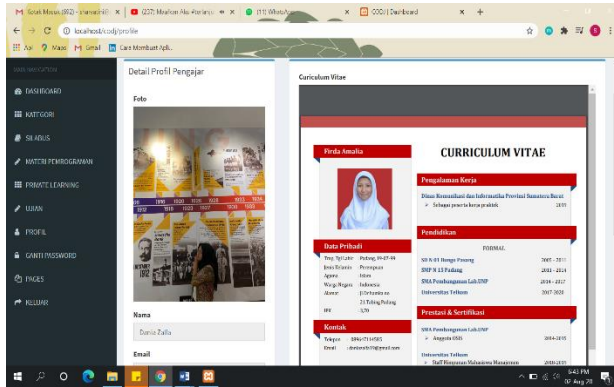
M Kotak Masuk (392) - marsani@ × (227) Maafkan Aku #terlanjur × (11) WhatsApp × CODE | Dashboard × +

← → C ⓘ localhost/code/profile

Apps Maps Gmail Cara Membuat Aplik...

MAIN NAVIGATION

DASHBOARD

KATEGORI

SILABUS

MATERI PEMROGRAMAN

PRIVATE LEARNING

UJIAN

PROFIL

GANTI PASSWORD

PAGES

KELUAR

Detail Profil Pengajar

Foto

Nama

Dania Zalia

Email

Curriculum Vitae

Firda Amalia

CURRICULUM VITAE

Pengalaman Kerja

Dinas Komunikasi dan Informatika Provinsi Sumatera Barat

Sebagai peserta kerja praktek 2019

Pendidikan

FORMAL

SD N 01 Bunga Tanjung 2007 - 2013

SMP N 13 Padang 2013 - 2016

SMA Pembangunan Lab.UNP 2016 - 2017

Universitas Telkom 2017-2020

Data Pribadi

Tmp, Tgl Lahir Padang, 30-07-99

Jenis Kelamin Perempuan

Agama Islam

Warga Negara Indonesia

Alamat Jl Belimbing no 21 Tabing Padang

IPK 3,70

Prestasi & Sertifikasi

SMA Pembangunan Lab.UNP

Anggota OSIS 2016-2017

Universitas Telkom

Staff Himpunan Mahasiswa Manajemen 2018-2019

Kontak

Telepon 0896-7214-8585

Email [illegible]

6:43 PM 07-Aug-20